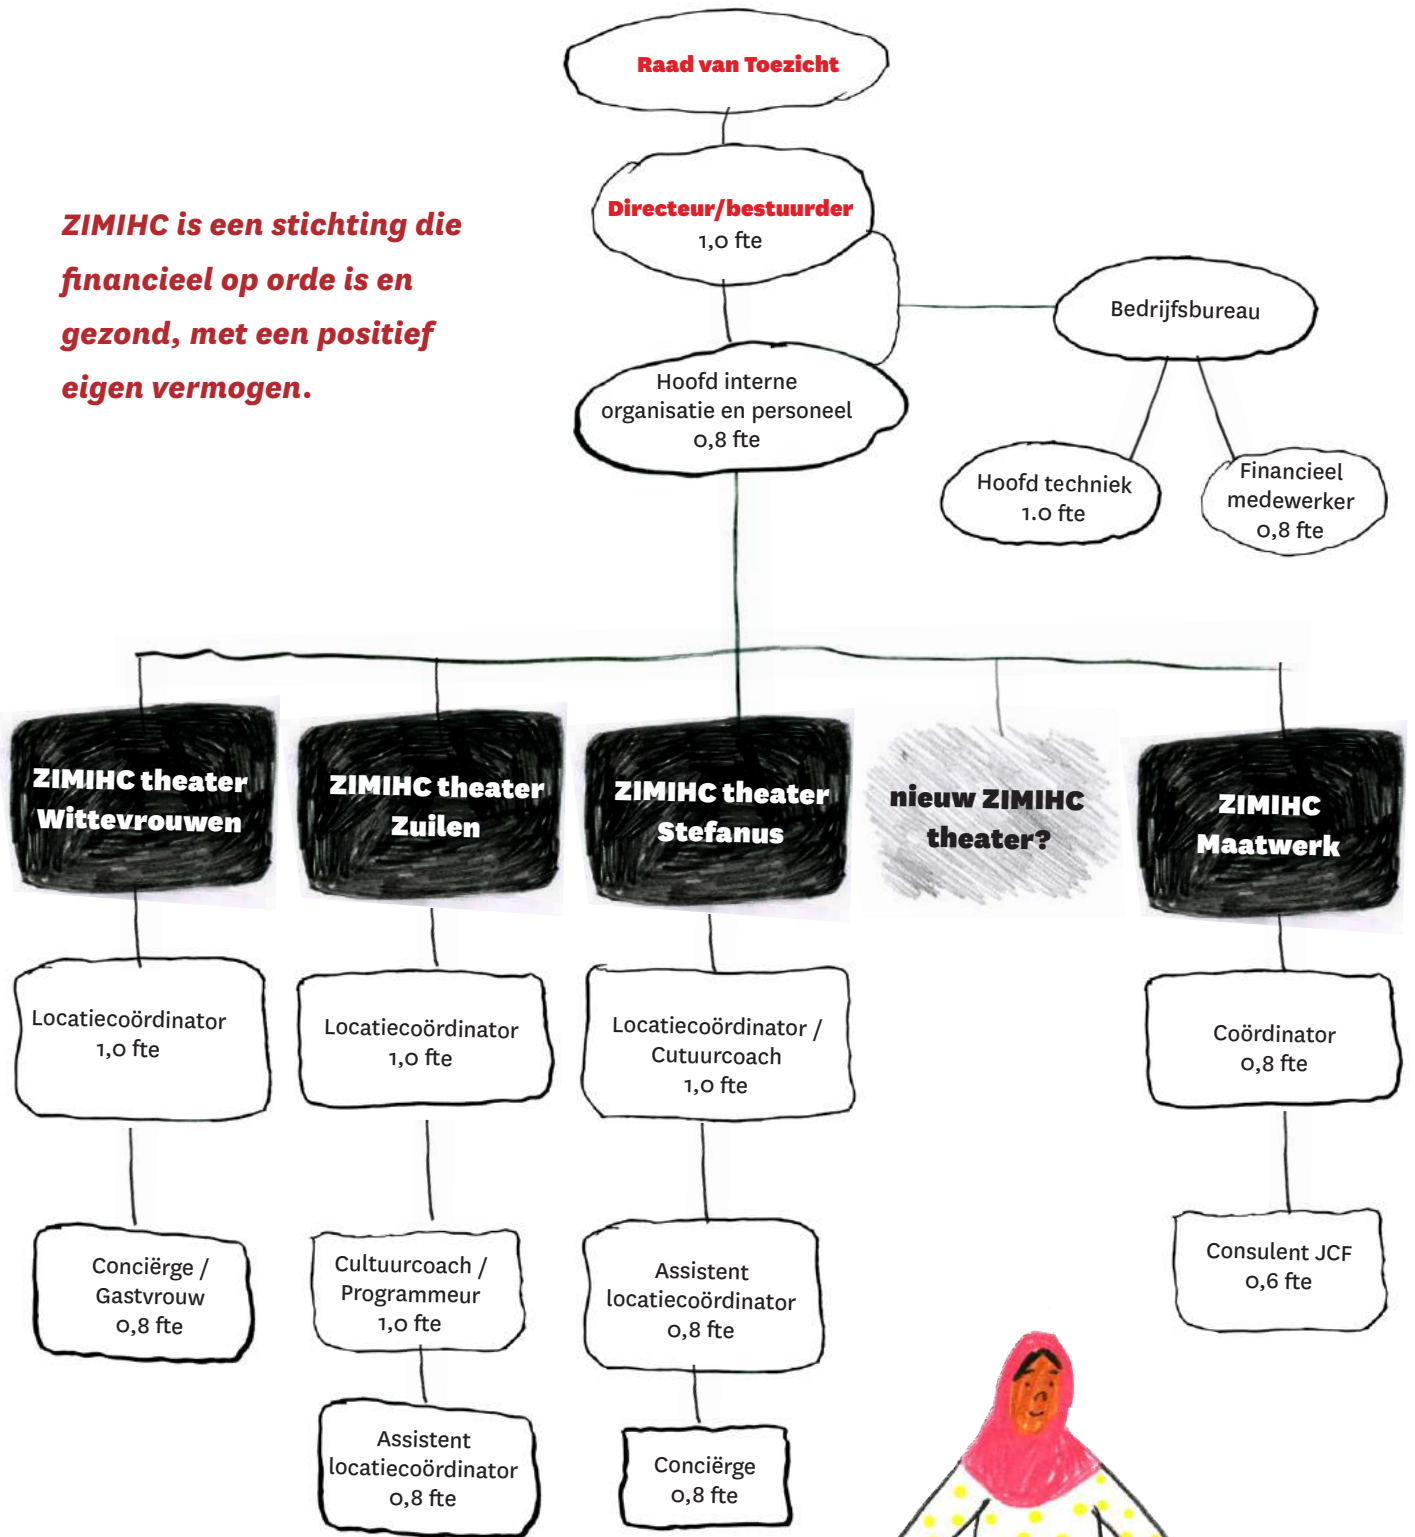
ZIMIHC is een stichting die financieel op orde is en gezond, met een positief eigen vermogen.

Raad van Toezicht

Directeur/bestuurder
1,0 fte

Bedrijfsbureau

Hoofd interne organisatie en personeel
0,8 fte

Hoofd techniek
1.0 fte

Financieel medewerker
0,8 fte

ZIMIHC theater Wittevrouwen

ZIMIHC theater Zuilen

ZIMIHC theater Stefanus

nieuw ZIMIHC theater?

ZIMIHC Maatwerk

Locatiecoördinator
1,0 fte

Locatiecoördinator
1,0 fte

Locatiecoördinator / Cutuurcoach
1,0 fte

Coördinator
0,8 fte

Conciërge / Gastvrouw
0,8 fte

Cultuurcoach / Programmeur
1,0 fte

Assistent locatiecoördinator
0,8 fte

Consulent JCF
0,6 fte

Assistent locatiecoördinator
0,8 fte

Conciërge
0,8 fte